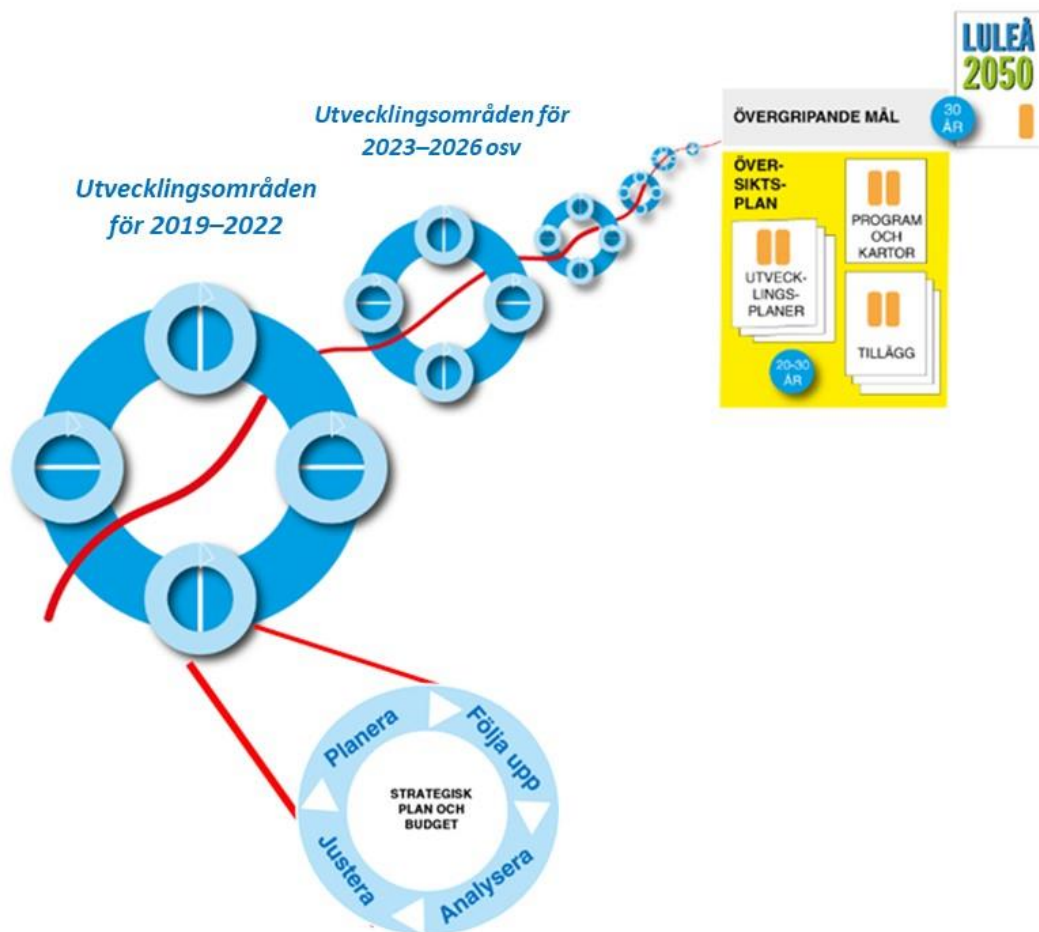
LULEÅ 2050

ÖVERGRIPANDE MÅL

30 ÅR

Utvecklingsområden för 2023–2026 osv

Utvecklingsområden för 2019–2022

ÖVER-SIKTS-PLAN

PROGRAM OCH KARTOR

UTVECK-LINGS-PLANER

TILLÄGG

20-30 ÅR

Planera

Följa upp

STRATEGISK PLAN OCH BUDGET

Justera

Analysera